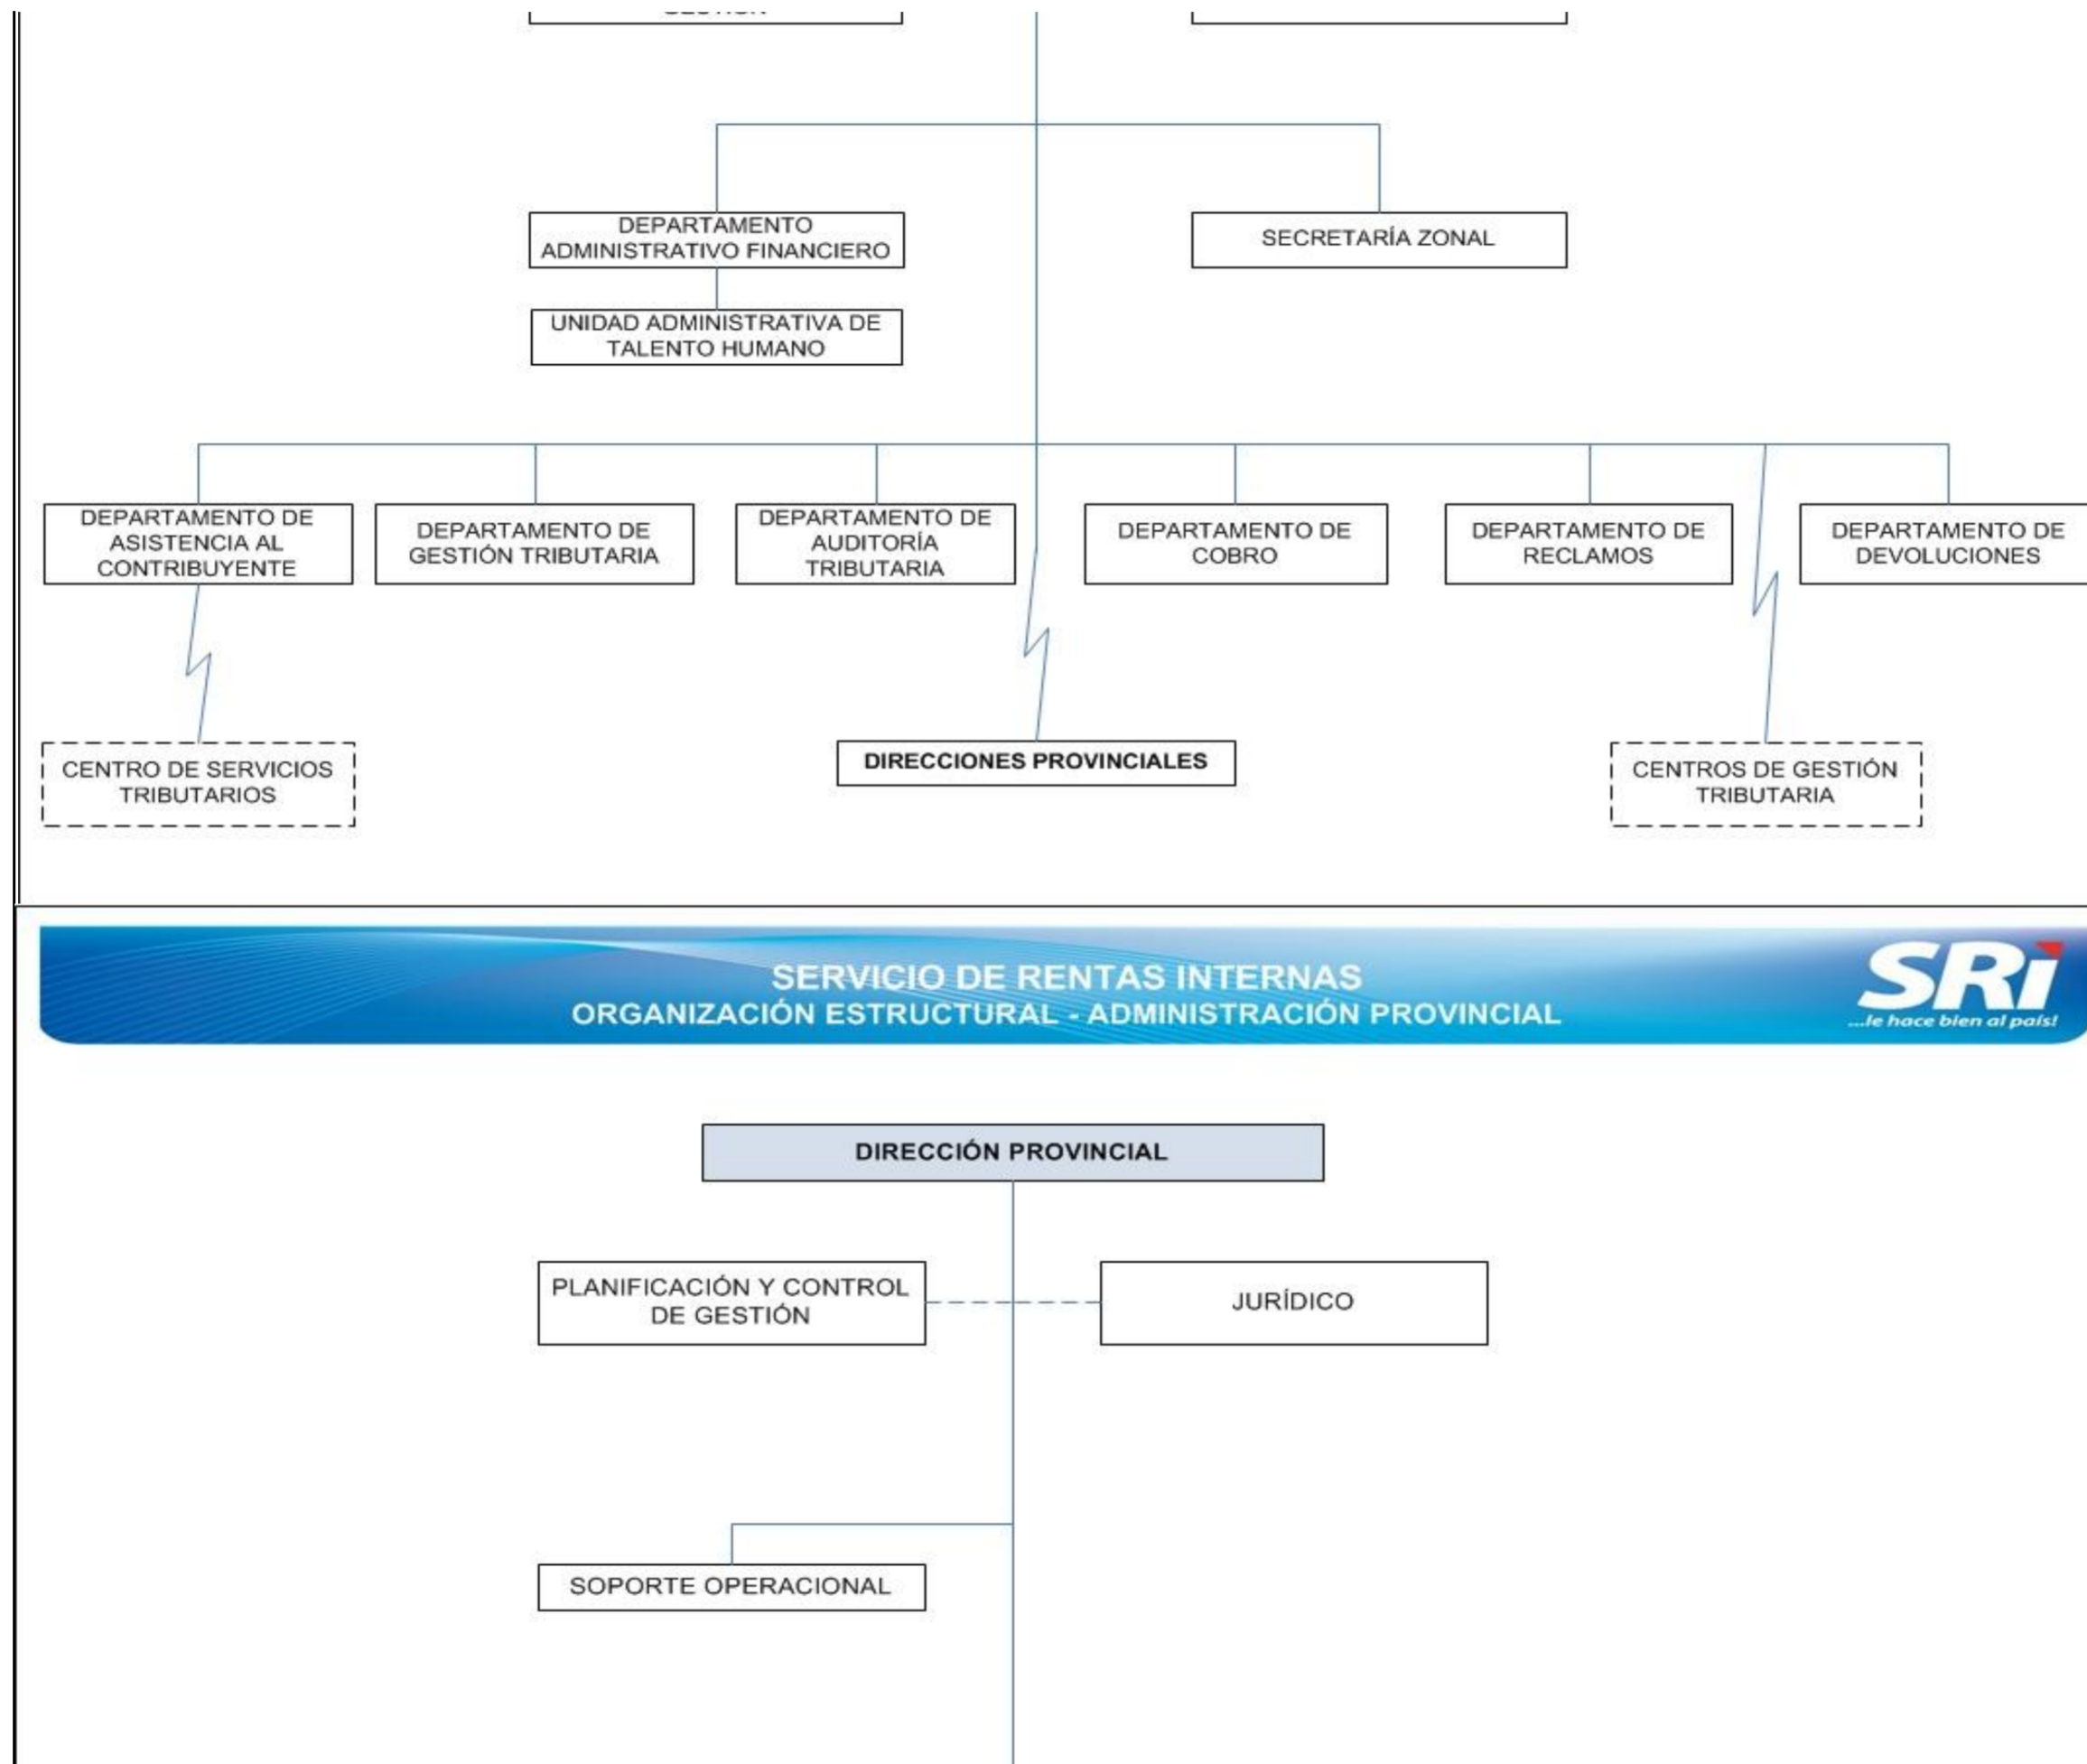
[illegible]

DEPARTAMENTO ADMINISTRATIVO FINANCIERO

SECRETARÍA ZONAL

UNIDAD ADMINISTRATIVA DE TALENTO HUMANO

DEPARTAMENTO DE ASISTENCIA AL CONTRIBUYENTE

DEPARTAMENTO DE GESTIÓN TRIBUTARIA

DEPARTAMENTO DE AUDITORÍA TRIBUTARIA

DEPARTAMENTO DE COBRO

DEPARTAMENTO DE RECLAMOS

DEPARTAMENTO DE DEVOLUCIONES

CENTRO DE SERVICIOS TRIBUTARIOS

DIRECCIONES PROVINCIALES

CENTROS DE GESTIÓN TRIBUTARIA

SERVICIO DE RENTAS INTERNAS
ORGANIZACIÓN ESTRUCTURAL - ADMINISTRACIÓN PROVINCIAL

SRi
...le hace bien al país!

DIRECCIÓN PROVINCIAL

PLANIFICACIÓN Y CONTROL DE GESTIÓN

JURÍDICO

SOPORTE OPERACIONAL